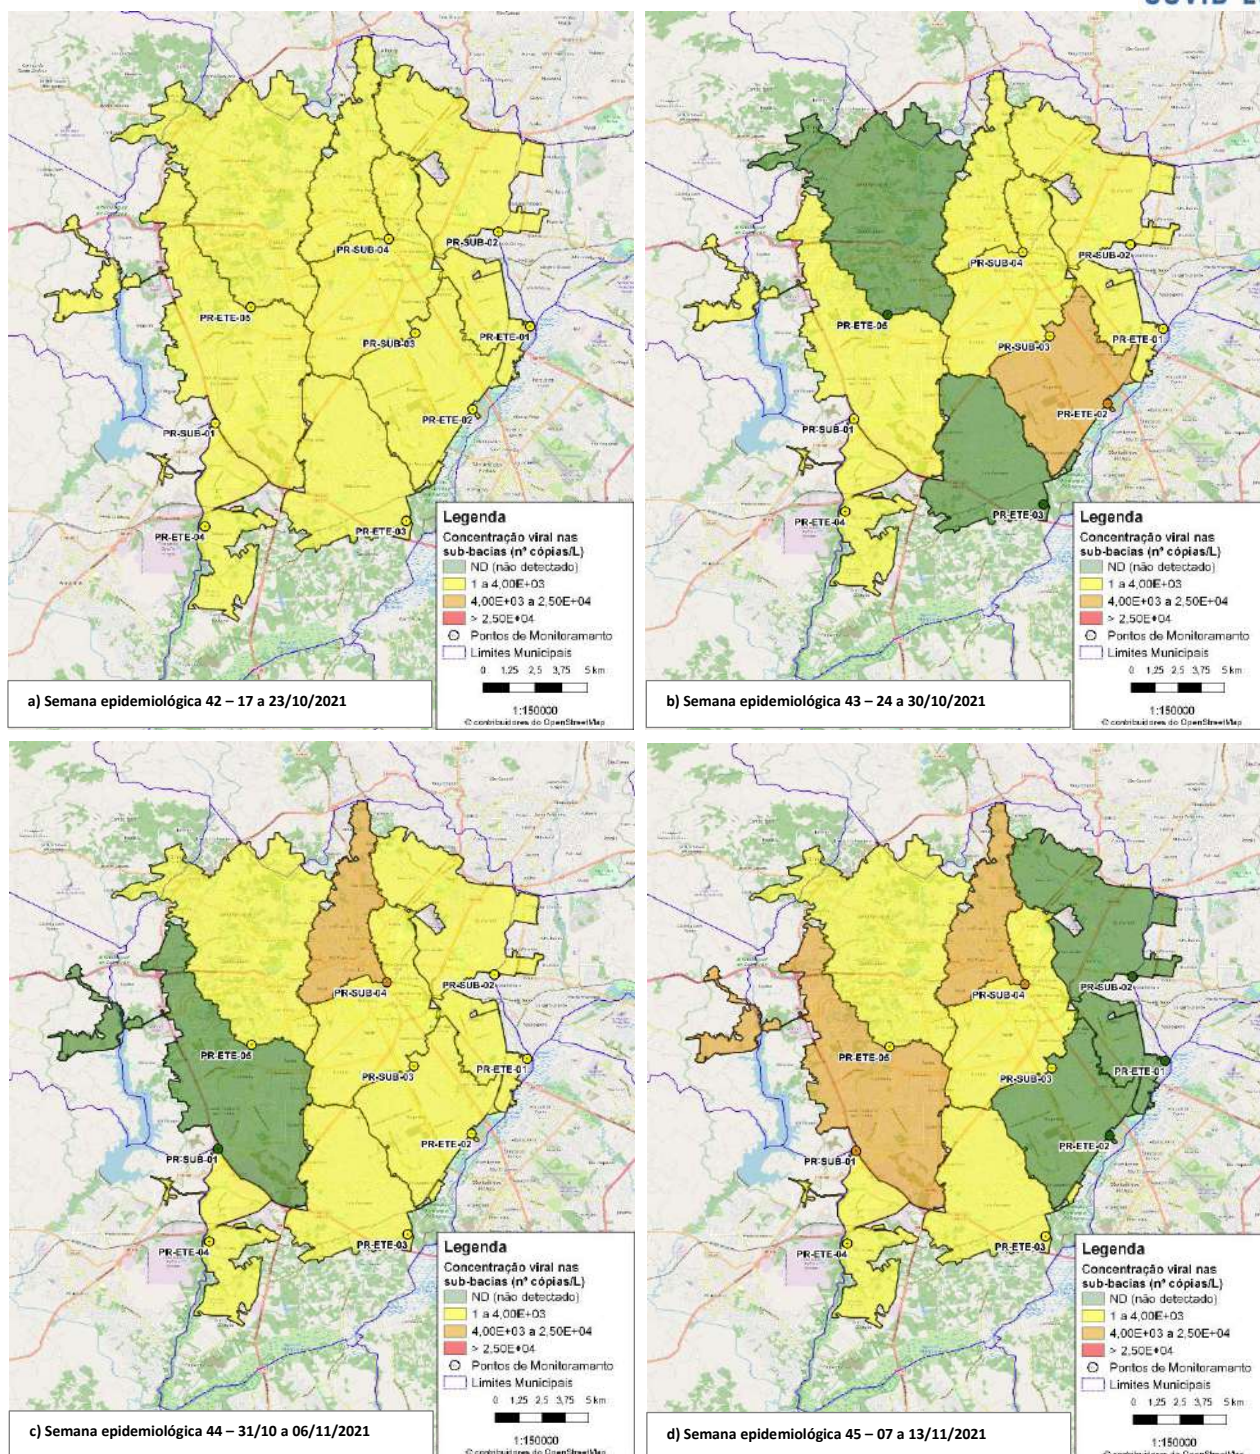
COVID-1

PR-SUB-04
PR-SUB-02
PR-ETE-05
PR-SUB-03
PR-ETE-01
PR-ETE-02
PR-SUB-01
PR-ETE-04
PR-ETE-03

Legenda
Concentração viral nas sub-bacias (nº cópias/L)
ND (não detectado)
1 a 4,00E+03
4,00E+03 a 2,50E+04
> 2,50E+04
Pontos de Monitoramento
Limites Municipais
0 1,25 2,5 3,75 5 km
1:150000
© contribuidores do OpenStreetMap

a) Semana epidemiológica 42 – 17 a 23/10/2021

PR-SUB-04
PR-SUB-02
PR-ETE-05
PR-SUB-03
PR-ETE-01
PR-ETE-02
PR-SUB-01
PR-ETE-04
PR-ETE-03

Legenda
Concentração viral nas sub-bacias (nº cópias/L)
ND (não detectado)
1 a 4,00E+03
4,00E+03 a 2,50E+04
> 2,50E+04
Pontos de Monitoramento
Limites Municipais
0 1,25 2,5 3,75 5 km
1:150000
© contribuidores do OpenStreetMap

b) Semana epidemiológica 43 – 24 a 30/10/2021

PR-SUB-04
PR-SUB-02
PR-ETE-05
PR-SUB-03
PR-ETE-01
PR-ETE-02
PR-SUB-01
PR-ETE-04
PR-ETE-03

Legenda
Concentração viral nas sub-bacias (nº cópias/L)
ND (não detectado)
1 a 4,00E+03
4,00E+03 a 2,50E+04
> 2,50E+04
Pontos de Monitoramento
Limites Municipais
0 1,25 2,5 3,75 5 km
1:150000
© contribuidores do OpenStreetMap

c) Semana epidemiológica 44 – 31/10 a 06/11/2021

PR-SUB-04
PR-SUB-02
PR-ETE-05
PR-SUB-03
PR-ETE-01
PR-ETE-02
PR-SUB-01
PR-ETE-04
PR-ETE-03

Legenda
Concentração viral nas sub-bacias (nº cópias/L)
ND (não detectado)
1 a 4,00E+03
4,00E+03 a 2,50E+04
> 2,50E+04
Pontos de Monitoramento
Limites Municipais
0 1,25 2,5 3,75 5 km
1:150000
© contribuidores do OpenStreetMap

d) Semana epidemiológica 45 – 07 a 13/11/2021